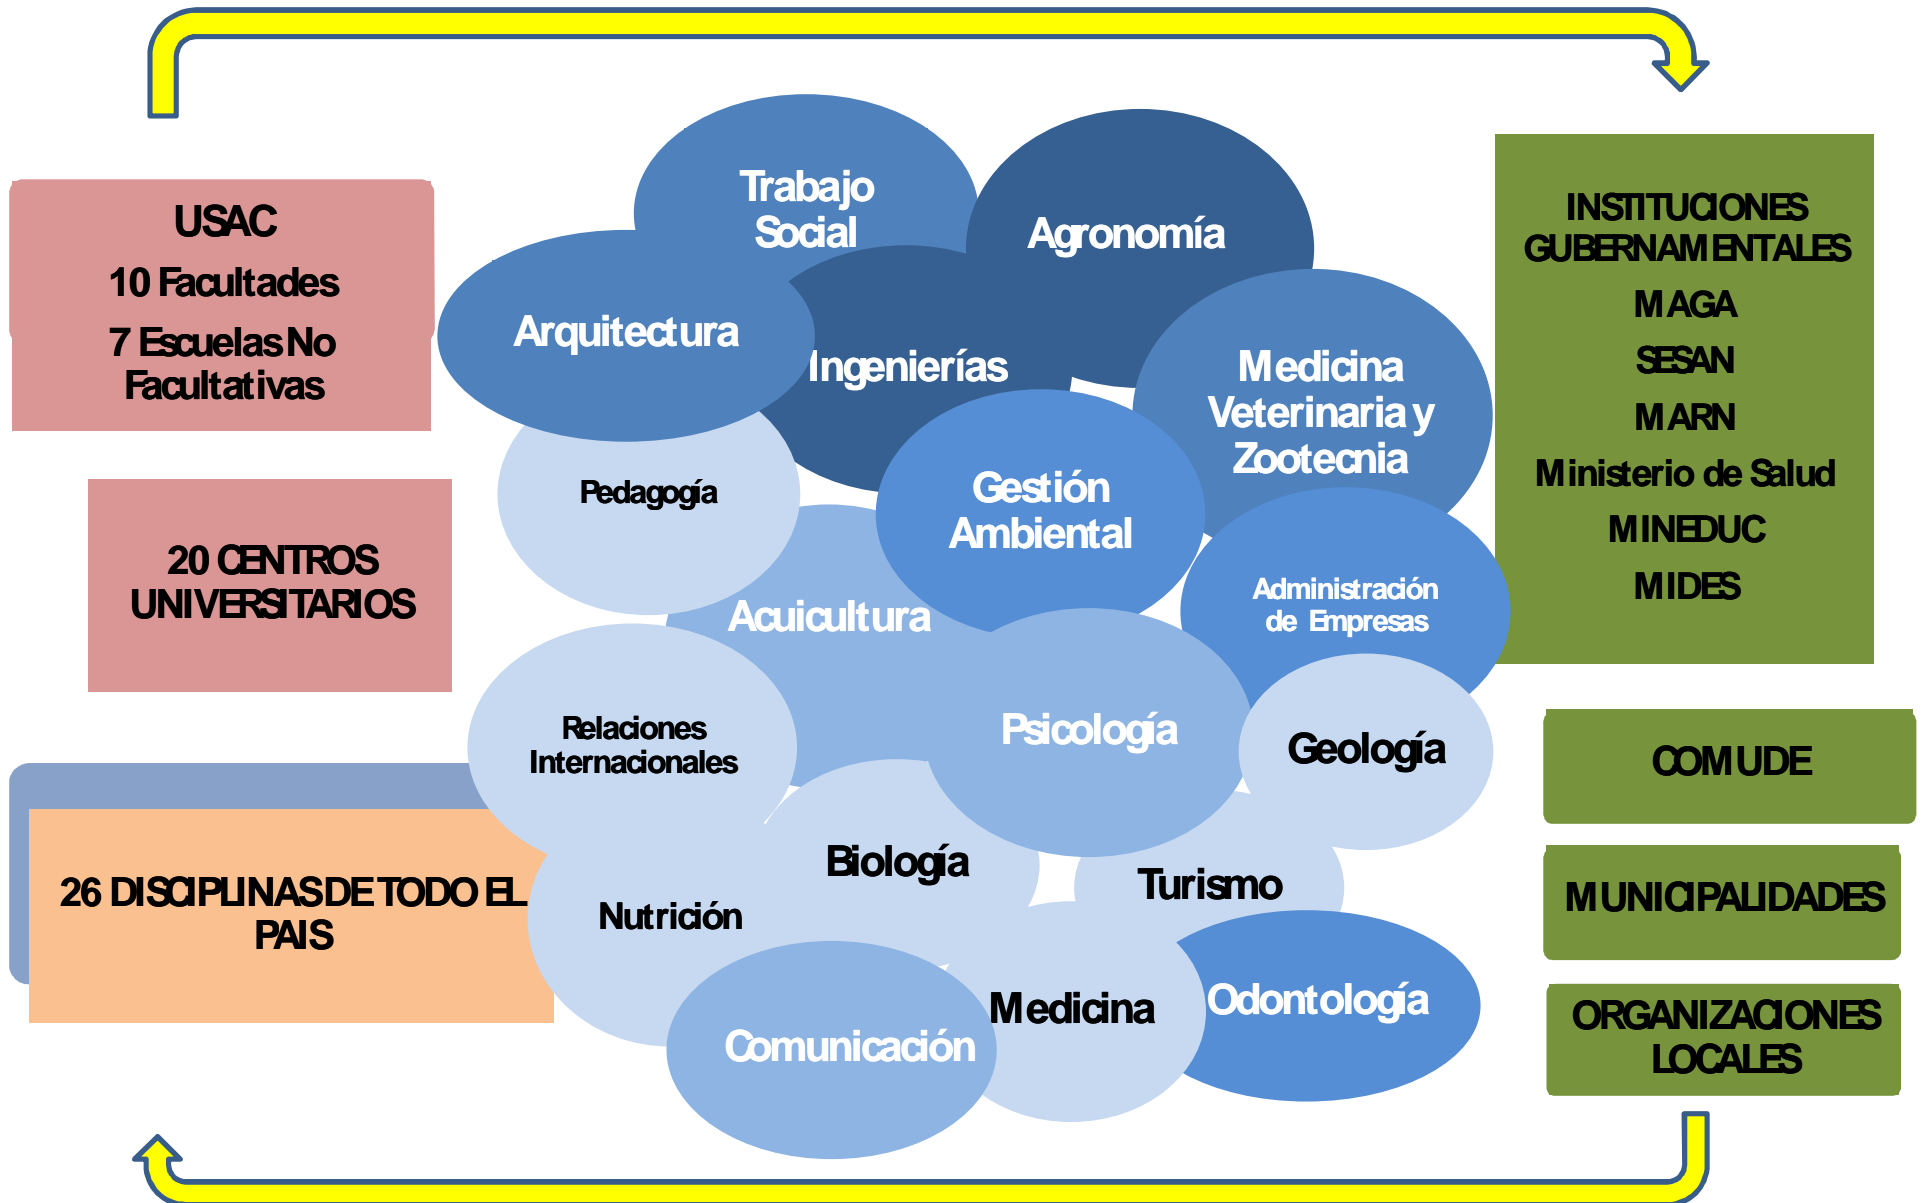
USAC
10 Facultades
7 Escuelas No Facultativas

20 CENTROS UNIVERSITARIOS

26 DISCIPLINAS DE TODO EL PAIS

Trabajo Social

Agronomía

Arquitectura

Ingenierías

Medicina Veterinaria y Zootecnia

Pedagogía

Gestión Ambiental

Administración de Empresas

Acuicultura

Relaciones Internacionales

Psicología

Geología

Biología

Turismo

Nutrición

Medicina

Odontología

Comunicación

INSTITUCIONES GUBERNAMENTALES
MAGA
SESAN
MARN
Ministerio de Salud
MINEDUC
MIDES

COMUDE

MUNICIPALIDADES

ORGANIZACIONES LOCALES